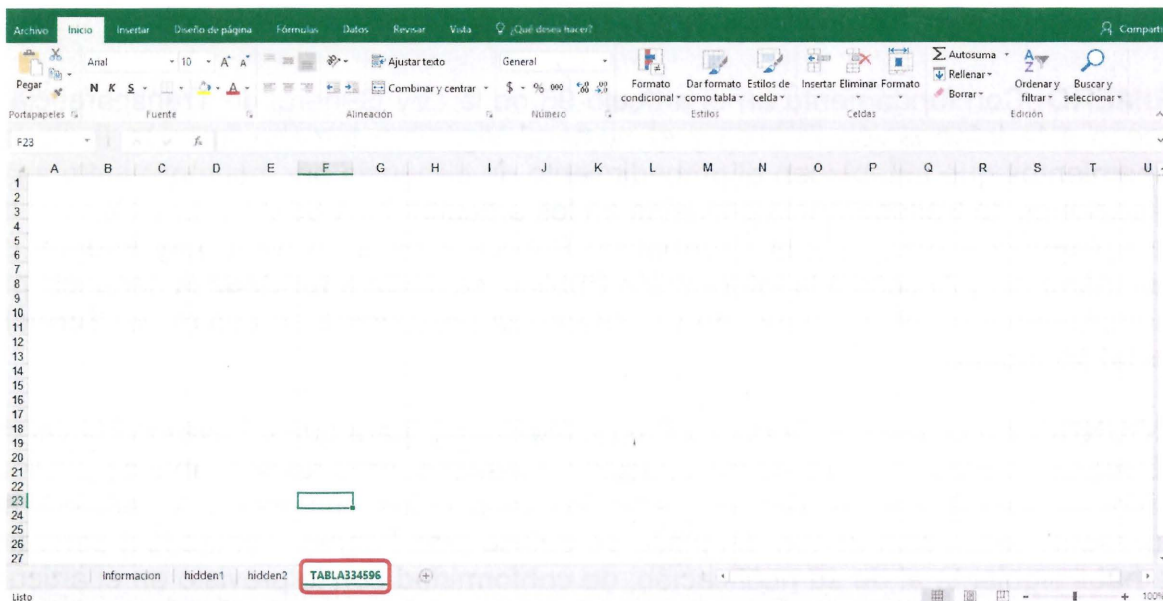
Archivo Inicio Insertar Diseño de página Fórmulas Datos Revisar Vista ¿Qué desea hacer? Compartir

Pegar Arial 10 A A N K S Ajustar texto Combinar y centrar General $ % 000 ,00 Formato condicional Dar formato como tabla Estilos de celda Insertar Eliminar Formato Autosuma Rellenar Borrar Ordenar y filtrar Buscar y seleccionar

Portapapeles Fuente Alineación Número Estilos Celdas Edición

F23 fx

| | A | B | C | D | E | F | G | H | I | J | K | L | M | N | O | P | Q | R | S | T | U |
|---|---|---|---|---|---|---|---|---|---|---|---|---|---|---|---|---|---|---|---|---|---|
| 1 | | | | | | | | | | | | | | | | | | | | | |
| 2 | | | | | | | | | | | | | | | | | | | | | |
| 3 | | | | | | | | | | | | | | | | | | | | | |
| 4 | | | | | | | | | | | | | | | | | | | | | |
| 5 | | | | | | | | | | | | | | | | | | | | | |
| 6 | | | | | | | | | | | | | | | | | | | | | |
| 7 | | | | | | | | | | | | | | | | | | | | | |
| 8 | | | | | | | | | | | | | | | | | | | | | |
| 9 | | | | | | | | | | | | | | | | | | | | | |
| 10 | | | | | | | | | | | | | | | | | | | | | |
| 11 | | | | | | | | | | | | | | | | | | | | | |
| 12 | | | | | | | | | | | | | | | | | | | | | |
| 13 | | | | | | | | | | | | | | | | | | | | | |
| 14 | | | | | | | | | | | | | | | | | | | | | |
| 15 | | | | | | | | | | | | | | | | | | | | | |
| 16 | | | | | | | | | | | | | | | | | | | | | |
| 17 | | | | | | | | | | | | | | | | | | | | | |
| 18 | | | | | | | | | | | | | | | | | | | | | |
| 19 | | | | | | | | | | | | | | | | | | | | | |
| 20 | | | | | | | | | | | | | | | | | | | | | |
| 21 | | | | | | | | | | | | | | | | | | | | | |
| 22 | | | | | | | | | | | | | | | | | | | | | |
| 23 | | | | | | | | | | | | | | | | | | | | | |
| 24 | | | | | | | | | | | | | | | | | | | | | |
| 25 | | | | | | | | | | | | | | | | | | | | | |
| 26 | | | | | | | | | | | | | | | | | | | | | |
| 27 | | | | | | | | | | | | | | | | | | | | | |

Informacion hidden1 hidden2 TABLA334596

Listo 100%